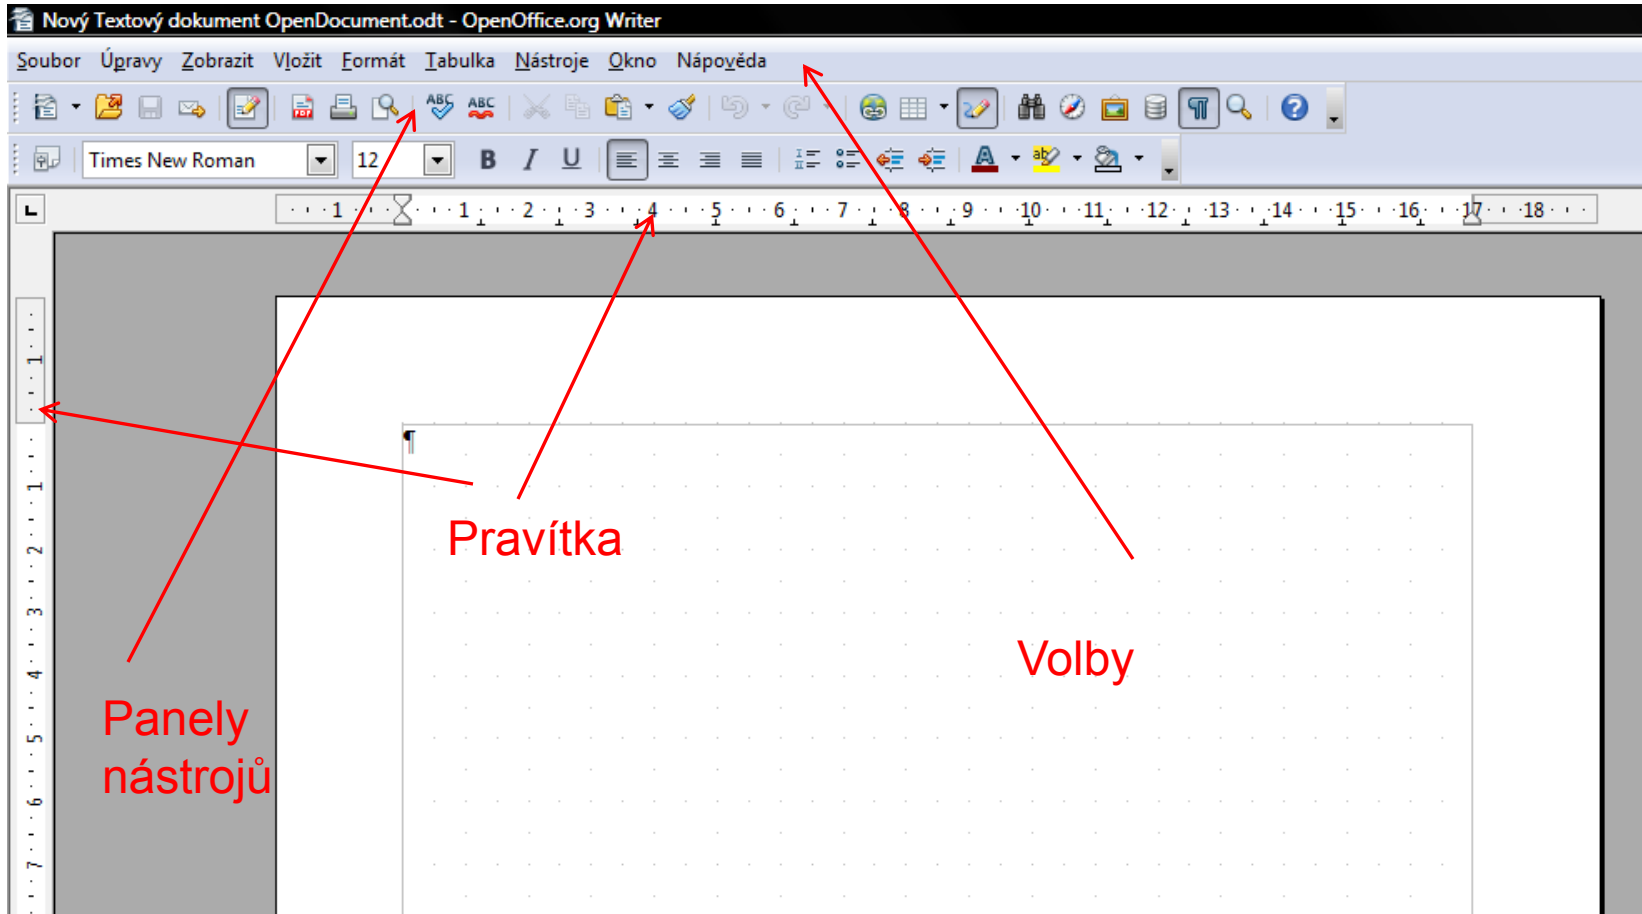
Nový Textový dokument OpenDocument.odt - OpenOffice.org Writer

Soubor Úpravy Zobrazit Vložit Formát Tabulka Nástroje Okno Nápověda

Times New Roman 12

· · 1 · · · 1 · · 2 · · 3 · · 4 · · 5 · · 6 · · 7 · · 8 · · 9 · · 10 · · 11 · · 12 · · 13 · · 14 · · 15 · · 16 · · 17 · · 18

1 1 2 3 4 5 6 7

¶

Pravítka

Volby

Panely nástrojů